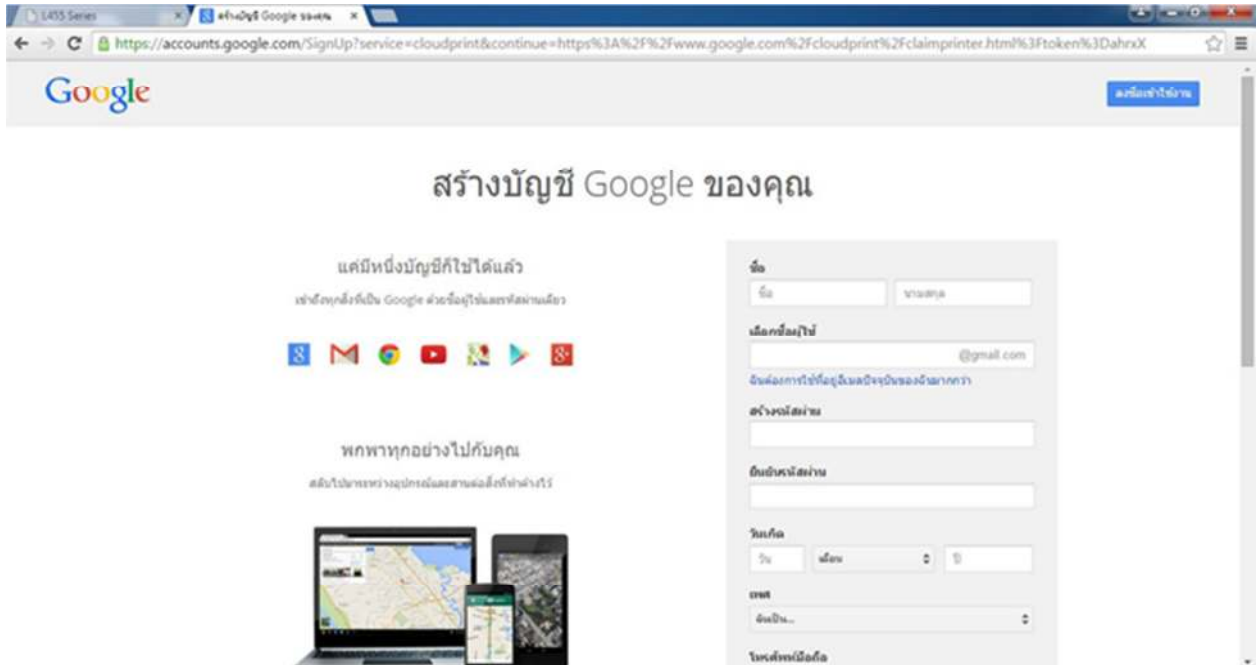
L455 Series

สร้างบัญชี Google ของคุณ

https://accounts.google.com/SignUp?service=cloudprint&continue=https%3A%2F%2Fwww.google.com%2Fcloudprint%2Fclaimprinter.html%3Ftoken%3DahrxX

Google

ลงชื่อเข้าใช้งาน

สร้างบัญชี Google ของคุณ

แค่มีหนึ่งบัญชีก็ใช้ได้แล้ว

เข้าถึงทุกสิ่งที่เป็น Google ด้วยชื่อผู้ใช้และรหัสผ่านเดียว

พกพาทุกอย่างไปกับคุณ

สลับไปมาระหว่างอุปกรณ์และสานต่อสิ่งที่ทำค้างไว้

ชื่อ

ชื่อ

นามสกุล

เลือกชื่อผู้ใช้

@gmail.com

ฉันต้องการใช้ที่อยู่อีเมลปัจจุบันของฉันมากกว่า

สร้างรหัสผ่าน

ยืนยันรหัสผ่าน

วันเกิด

วัน

เดือน

ปี

เพศ

ฉันเป็น...

โทรศัพท์มือถือ